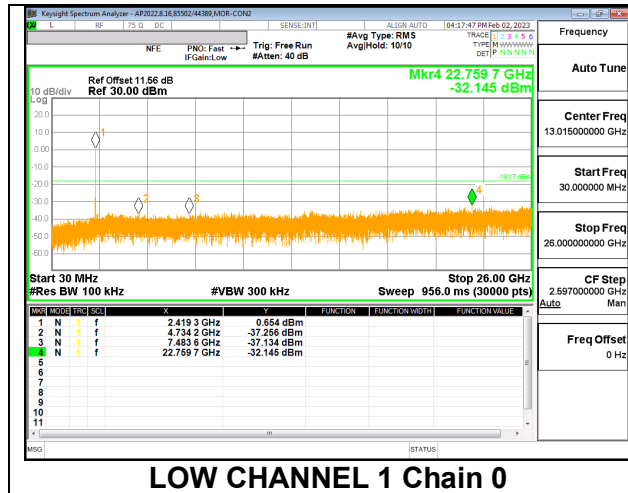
Keysight Spectrum Analyzer - AP2022.8.16,85502/44389,MOR-CON2

LXI L RF 75 Ω DC SENSE:INT ALIGN AUTO 04:17:47 PM Feb 02, 2023

NFE PNO: Fast IFGain:Low Trig: Free Run #Atten: 40 dB #Avg Type: RMS Avg|Hold: 10/10 TRACE 1 2 3 4 5 6 TYPE M WWWWW DET P N N N N N

Frequency

Ref Offset 11.56 dB
10 dB/div Ref 30.00 dBm
Log

Mkr4 22.759 7 GHz
-32.145 dBm

20.0
10.0
0.00
-10.0
-20.0
-30.0
-40.0
-50.0
-60.0

1
2
3
4
-18.17 dBm

Start 30 MHz
#Res BW 100 kHz
#VBW 300 kHz
Stop 26.00 GHz
Sweep 956.0 ms (30000 pts)

| MKR | MODE | TRC | SCL | X | Y | FUNCTION | FUNCTION WIDTH | FUNCTION VALUE |
|---|---|---|---|---|---|---|---|---|
| 1 | N | 1 | f | 2.419 3 GHz | 0.654 dBm | | | |
| 2 | N | 1 | f | 4.734 2 GHz | -37.256 dBm | | | |
| 3 | N | 1 | f | 7.483 6 GHz | -37.134 dBm | | | |
| 4 | N | 1 | f | 22.759 7 GHz | -32.145 dBm | | | |
| 5 | | | | | | | | |
| 6 | | | | | | | | |
| 7 | | | | | | | | |
| 8 | | | | | | | | |
| 9 | | | | | | | | |
| 10 | | | | | | | | |
| 11 | | | | | | | | |

Auto Tune

Center Freq
13.015000000 GHz

Start Freq
30.000000 MHz

Stop Freq
26.000000000 GHz

CF Step
2.597000000 GHz
Auto Man

Freq Offset
0 Hz

MSG STATUS

LOW CHANNEL 1 Chain 0